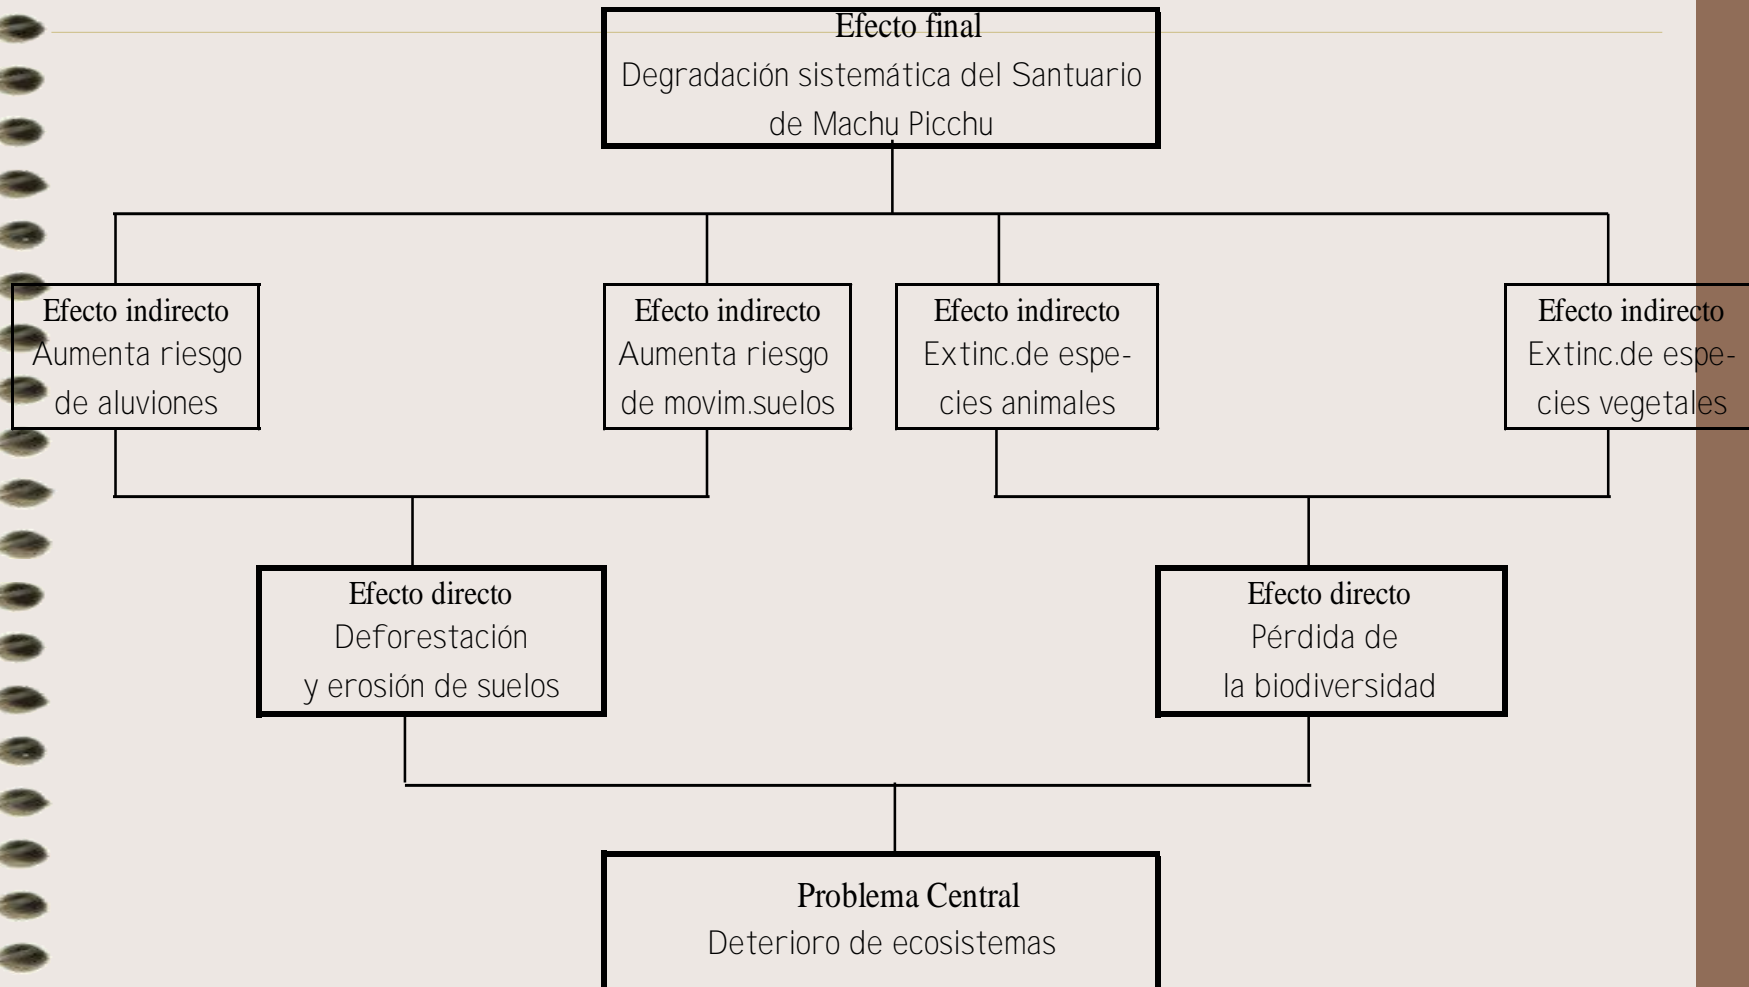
Efecto final
Degradación sistemática del Santuario de Machu Picchu

Efecto indirecto
Aumenta riesgo de aluviones

Efecto indirecto
Aumenta riesgo de movim.suelos

Efecto indirecto
Extinc.de especies animales

Efecto indirecto
Extinc.de especies vegetales

Efecto directo
Deforestación y erosión de suelos

Efecto directo
Pérdida de la biodiversidad

Problema Central
Deterioro de ecosistemas